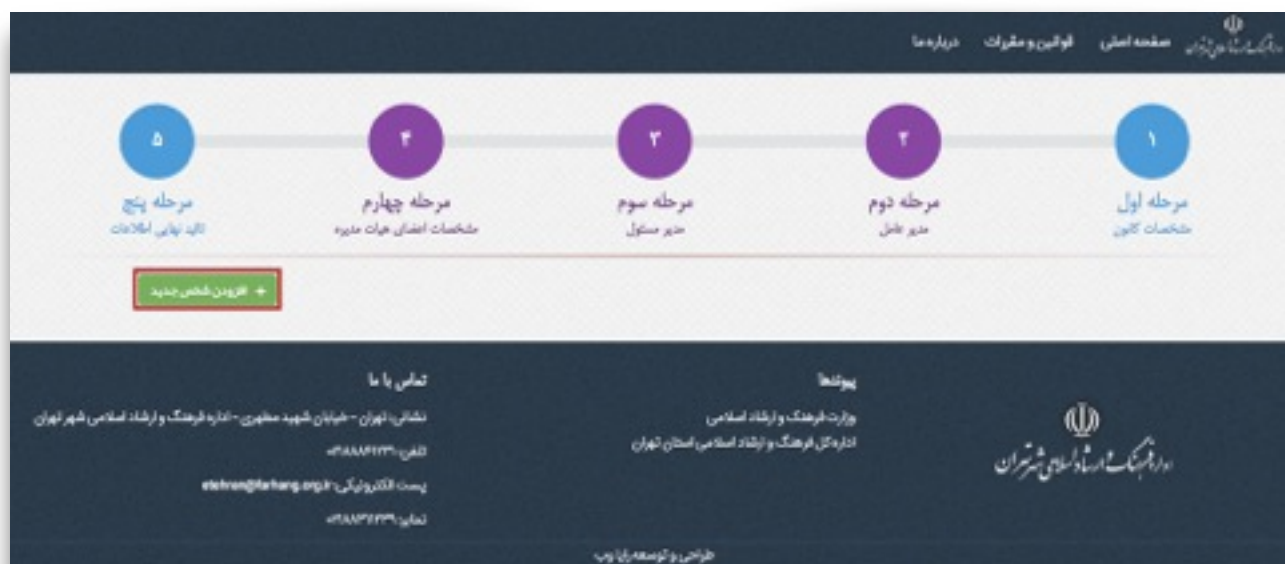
اداره کل فرهنگ و ارشاد اسلامی شهر تهران صفحه اصلی قوانین و مقررات درباره ما

۱
مرحله اول
مشخصات کانون

۲
مرحله دوم
مدیر عامل

۳
مرحله سوم
مدیر مسئول

۴
مرحله چهارم
مشخصات اعضای هیات مدیره

۵
مرحله پنج
تائید نهایی اطلاعات

+ افزودن شخص جدید

پیوندها
وزارت فرهنگ و ارشاد اسلامی
اداره کل فرهنگ و ارشاد اسلامی استان تهران

تماس با ما
نشانی: تهران - خیابان شهید مطهری - اداره فرهنگ و ارشاد اسلامی شهر تهران
تلفن: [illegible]
پست الکترونیکی: ettehran@farhang.org.ir
نمابر: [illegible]

اداره فرهنگ و ارشاد اسلامی شهر تهران

طراحی و توسعه رایا وب